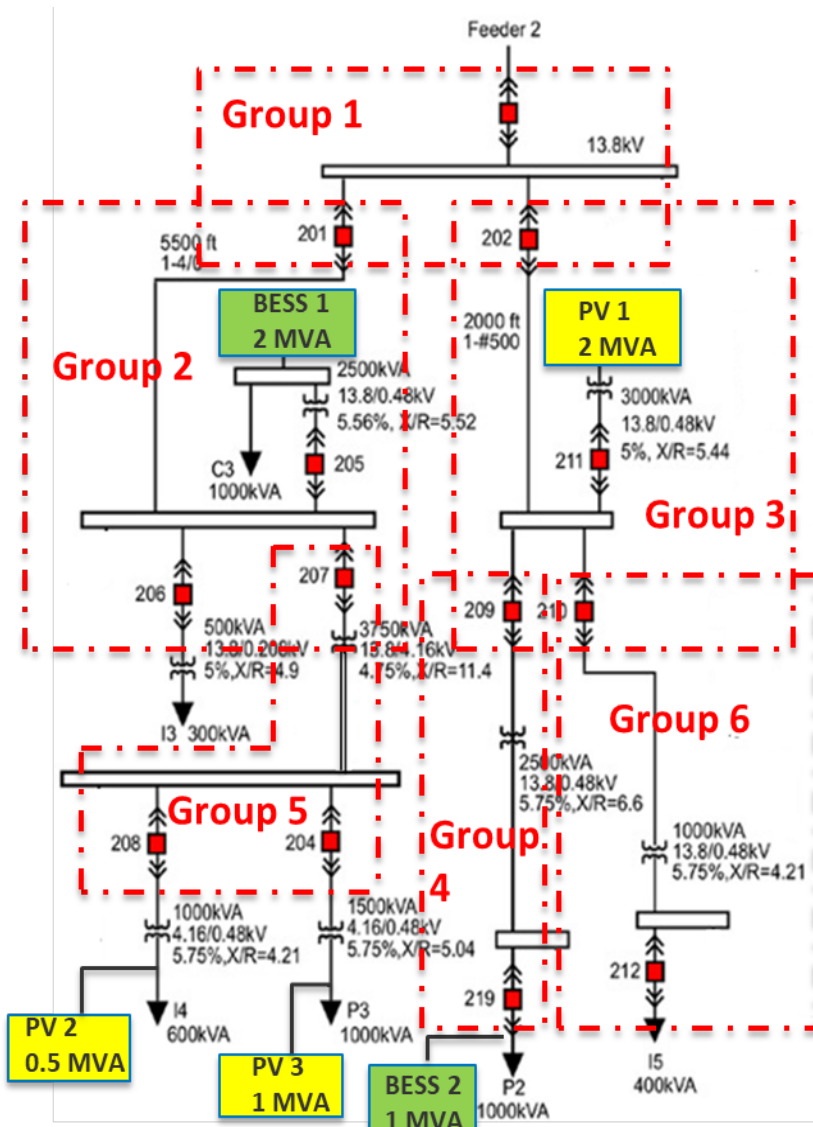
Feeder 2

Group 1

13.8kV

201

202

5500 ft
1-4/0

BESS 1
2 MVA

2000 ft
1-#500

PV 1
2 MVA

Group 2

2500kVA
13.8/0.48kV
5.56%, X/R=5.52

3000kVA
13.8/0.48kV
5%, X/R=5.44

C3
1000kVA

205

211

Group 3

206

207

209

210

500kVA
13.8/0.208kV
5%,X/R=4.9

3750kVA
13.8/4.16kV
4.75%,X/R=11.4

I3 300kVA

Group 6

2500kVA
13.8/0.48kV
5.75%,X/R=6.6

Group 5

208

204

Group 4

1000kVA
13.8/0.48kV
5.75%,X/R=4.21

1000kVA
4.16/0.48kV
5.75%,X/R=4.21

1500kVA
4.16/0.48kV
5.75%,X/R=5.04

212

219

PV 2
0.5 MVA

I4
600kVA

PV 3
1 MVA

P3
1000kVA

BESS 2
1 MVA

P2
1000kVA

I5
400kVA